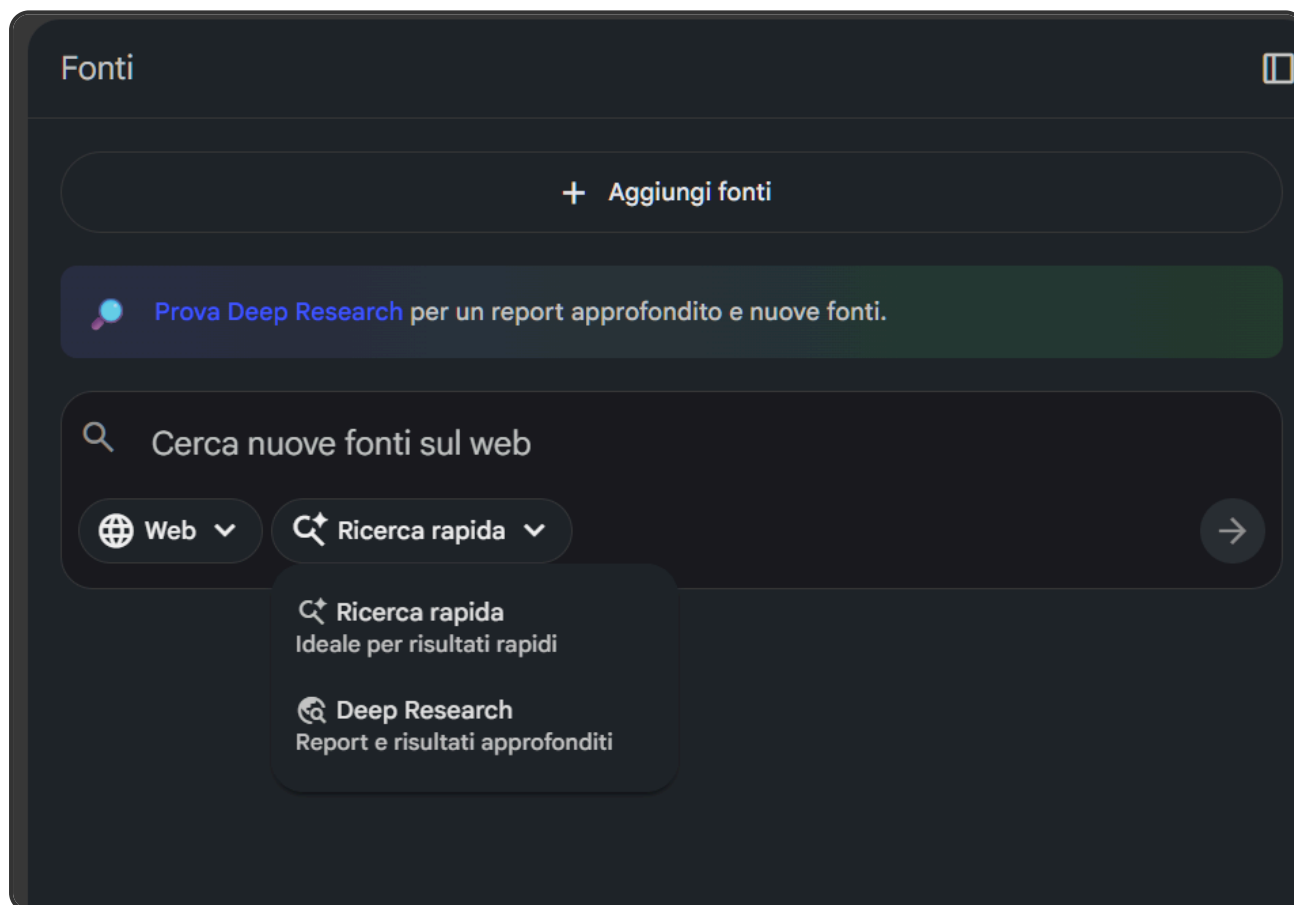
Fonti

+ Aggiungi fonti

Prova Deep Research per un report approfondito e nuove fonti.

Cerca nuove fonti sul web

Web

Ricerca rapida

Ricerca rapida
Ideale per risultati rapidi

Deep Research
Report e risultati approfonditi